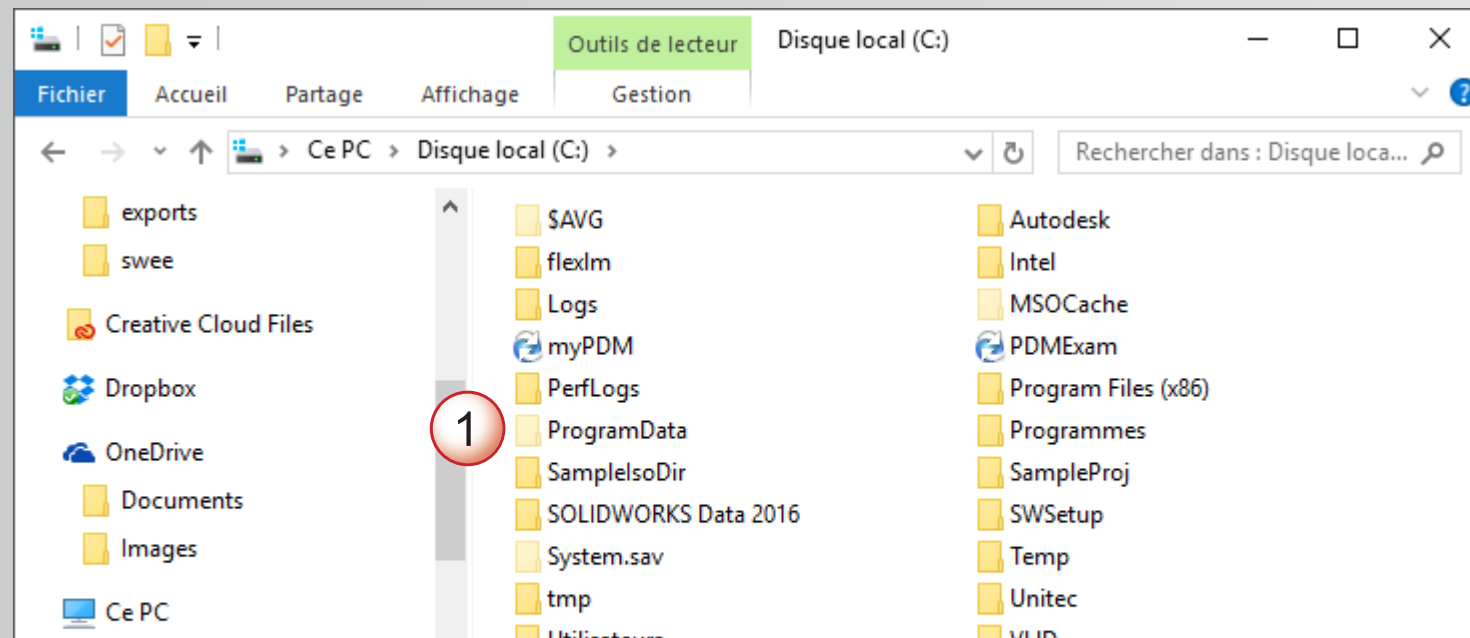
Outils de lecteur
Disque local (C:)

Fichier
Accueil
Partage
Affichage
Gestion

Ce PC › Disque local (C:) ›

Rechercher dans : Disque loca...

exports
swee
Creative Cloud Files
Dropbox
OneDrive
Documents
Images
Ce PC

1

$AVG
flexlm
Logs
myPDM
PerfLogs
ProgramData
SampleIsoDir
SOLIDWORKS Data 2016
System.sav
tmp
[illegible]

Autodesk
Intel
MSOCache
PDMExam
Program Files (x86)
Programmes
SampleProj
SWSetup
Temp
Unitec
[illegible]